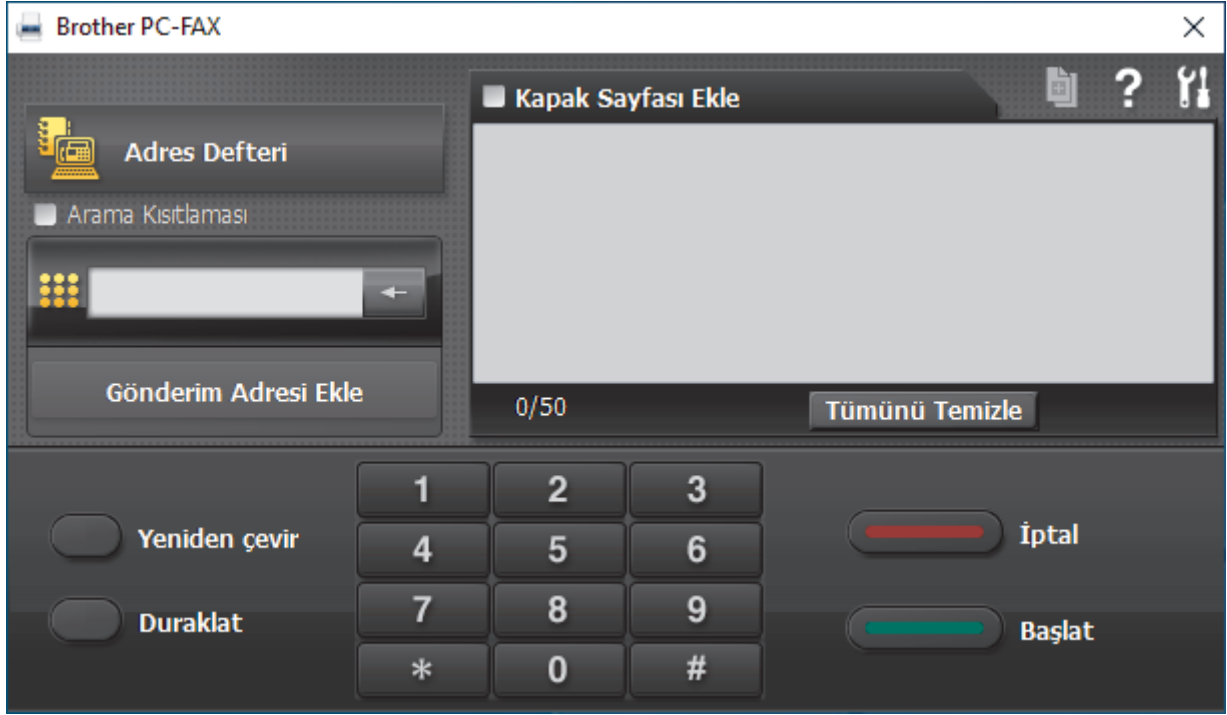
Brother PC-FAX

Kapak Sayfası Ekle

?

Adres Defteri

Arama Kısıtlaması

Gönderim Adresi Ekle

0/50

Tümünü Temizle

Yeniden çevir

Duraklat

| 1 | 2 | 3 |
|---|---|---|
| 4 | 5 | 6 |
| 7 | 8 | 9 |
| * | 0 | # |

İptal

Başlat